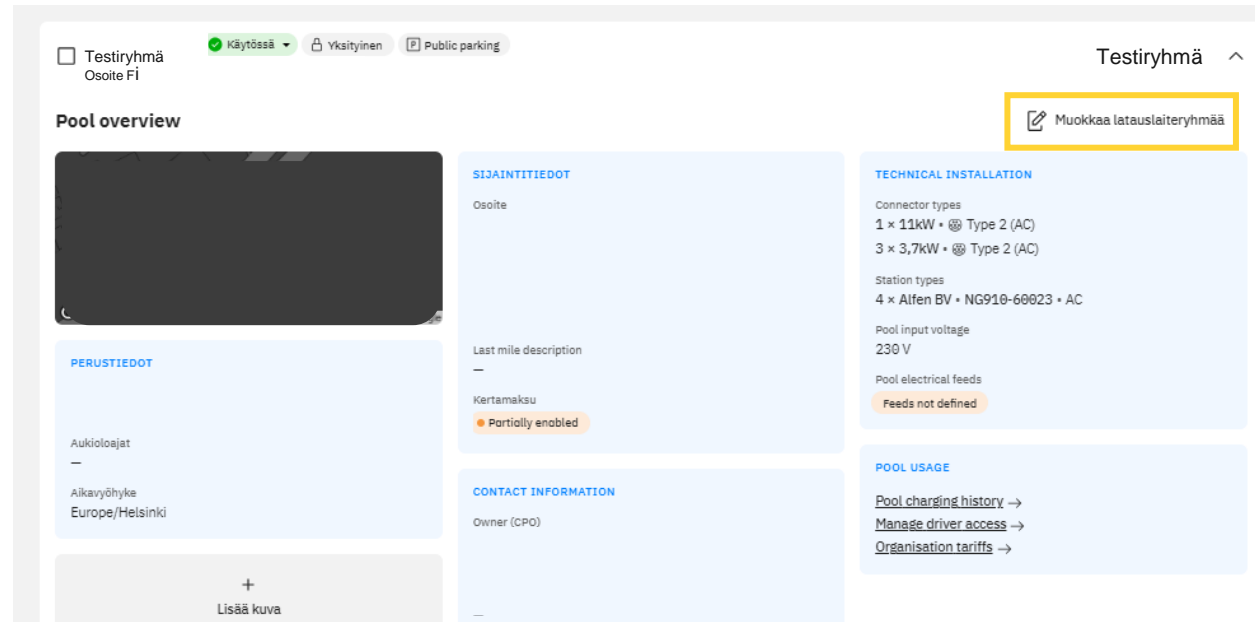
Testiryhmä
Osoite FI

Käytössä ▾ Yksityinen Public parking

Testiryhmä

Pool overview

Muokkaa latauslaiteryhmää

PERUSTIEDOT

Aukioloajat
—

Aikavyöhyke
Europe/Helsinki

+
Lisää kuva

SIJAINTITIEDOT

Osoite

Last mile description
—

Kertamaksu
Partially enabled

CONTACT INFORMATION

Owner (CPO)

—

TECHNICAL INSTALLATION

Connector types
1 × 11kW • Type 2 (AC)
3 × 3,7kW • Type 2 (AC)

Station types
4 × Alfen BV • NG910-60023 • AC

Pool input voltage
230 V

Pool electrical feeds
Feeds not defined

POOL USAGE

Pool charging history →
Manage driver access →
Organisation tariffs →